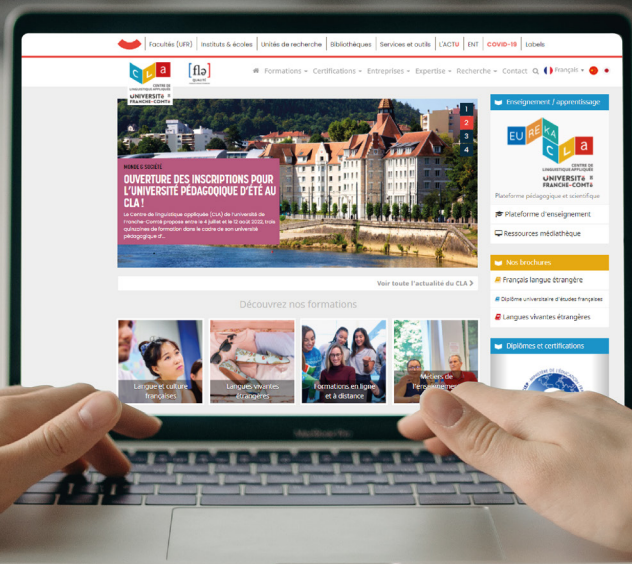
Facultés (UFR) | Instituts & écoles | Unités de recherche | Bibliothèques | Services et outils | L'ACTU | ENT | COVID-19 | Labels

c l a
CENTRE DE LINGUISTIQUE APPLIQUÉE
UNIVERSITÉ FRANCHE-COMTÉ

[flə]

Formations · Certifications · Entreprises · Expertise · Recherche · Contact

Français

1
2
3
4

MONDE & SOCIÉTÉ

OUVERTURE DES INSCRIPTIONS POUR L'UNIVERSITÉ PÉDAGOGIQUE D'ÉTÉ AU CLA !

Le Centre de linguistique appliquée (CLA) de l'université de Franche-Comté propose entre le 4 juillet et le 12 août 2022, trois quinzaines de formation dans le cadre de son université pédagogique d'...

Voir toute l'actualité du CLA

Découvrez nos formations

Langue et culture françaises

Langues vivantes étrangères

Formations en ligne et à distance

Métiers de l'enseignement

Enseignement / apprentissage

EUREKA CLA
CENTRE DE LINGUISTIQUE APPLIQUÉE
UNIVERSITÉ FRANCHE-COMTÉ

Plateforme pédagogique et scientifique

Plateforme d'enseignement

Ressources médiathèque

Nos brochures

Français langue étrangère

Diplôme universitaire d'études françaises

Langues vivantes étrangères

Diplômes et certifications

MacBook Pro